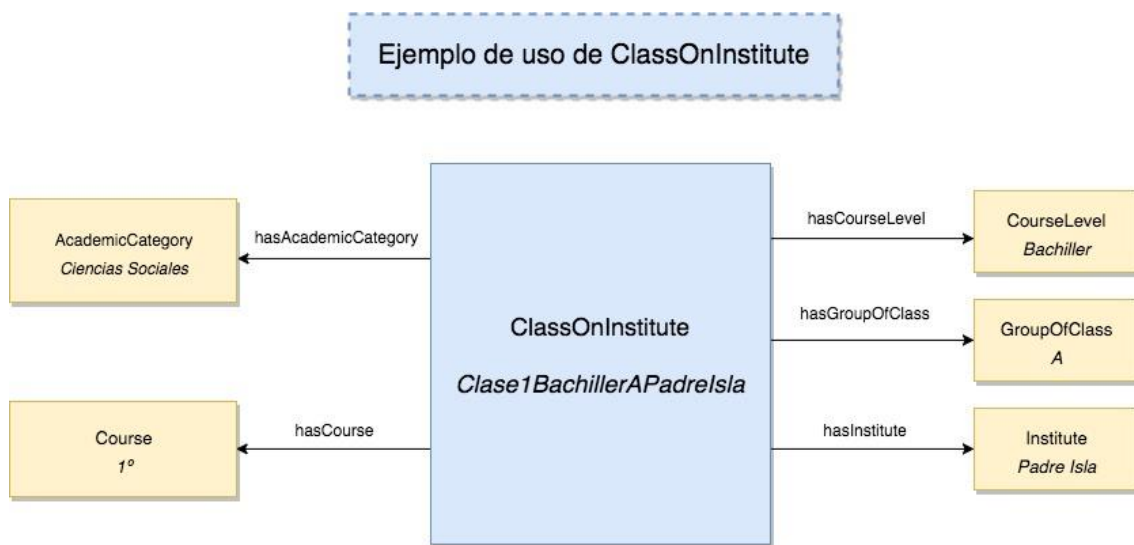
Ejemplo de uso de ClassOnInstitute

AcademicCategory
*Ciencias Sociales*

hasAcademicCategory

ClassOnInstitute

*Clase1BachillerAPadreIsla*

hasCourseLevel

CourseLevel
*Bachiller*

hasGroupOfClass

GroupOfClass
*A*

Course
*1º*

hasCourse

hasInstitute

Institute
*Padre Isla*